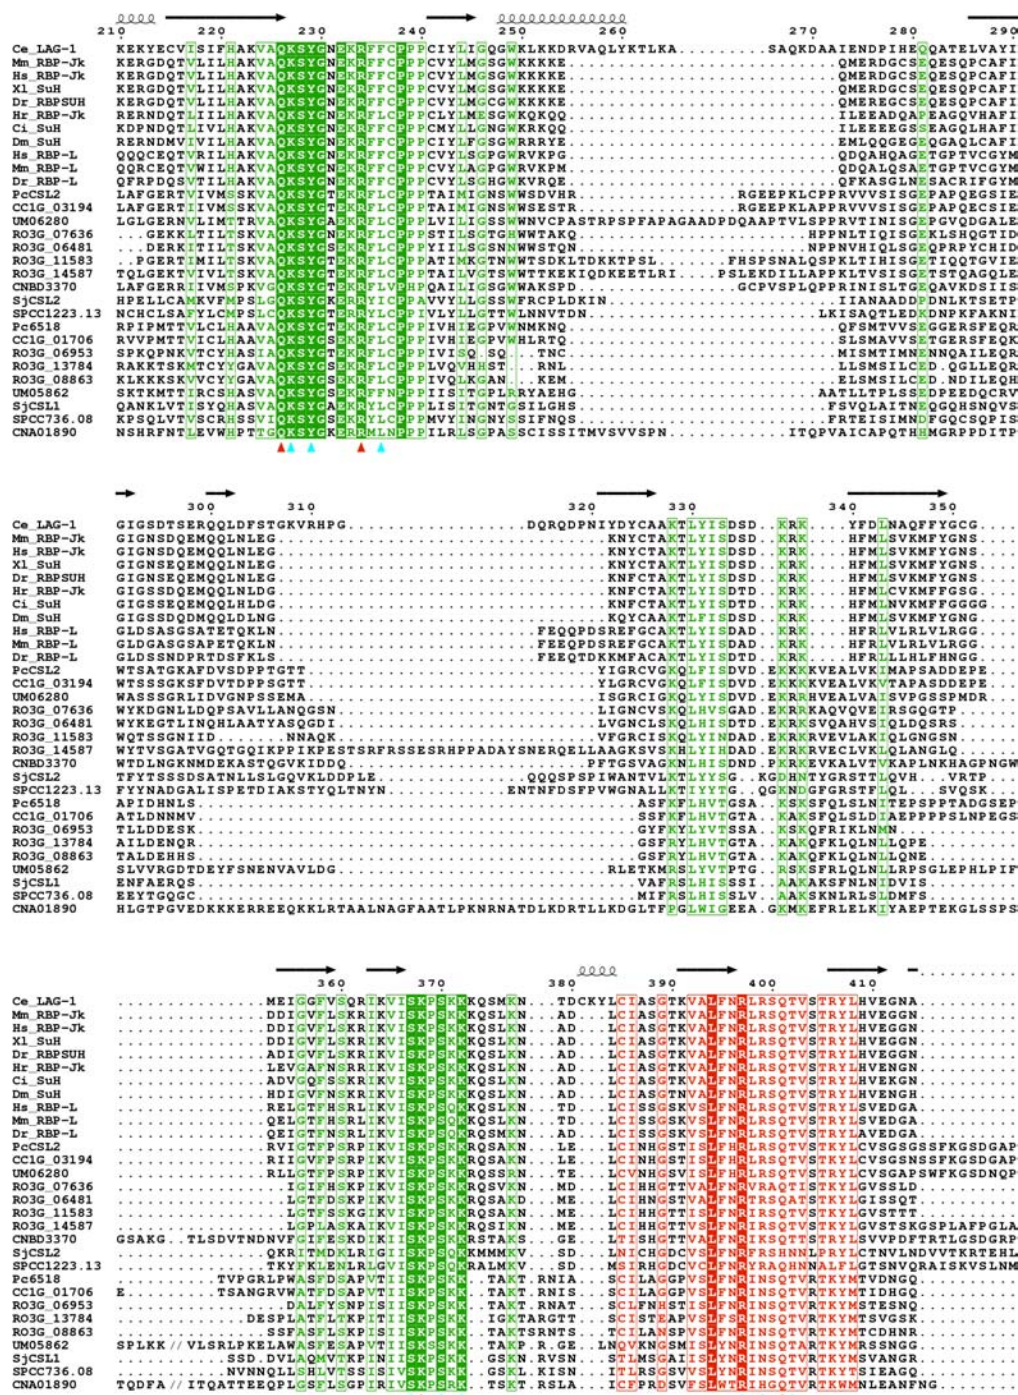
210 220 230 240 250 260 270 280 290

Ce_LAG-1 KEKYECVISIFHAKVAQKSYGNEKRFFCPPPCIYLIGQGWKLKKDRVAQLYKTLKA.........SAQKDAAIENDPIHEQATELVAYI
Mm_RBP-Jk KERGDQTVLILHAKVAQKSYGNEKRFFCPPPCVYLMGSGWKKKKE.......................QMERDGCSEQESQPCAFI
Hs_RBP-Jk KERGDQTVLILHAKVAQKSYGNEKRFFCPPPCVYLMGSGWKKKKE.......................QMERDGCSEQESQPCAFI
Xl_SuH KERGDQTVLILHAKVAQKSYGNEKRFFCPPPCVYLMGSGWKKKKE.......................QMERDGCSEQESQPCAFI
Dr_RBPSUH KERGDQTVLILHAKVAQKSYGNEKRFFCPPPCVYLMGCGWKKKKE.......................QMEREGCSEQESQPCAFI
Hr_RBP-Jk RERNDQTLLILHAKVAQKSYGNEKRFLCPPPCLYLMESGWKQKQQ.......................ILEEADQAPEAGQVHAFI
Ci_SuH KDPNDQTLIVLHAKVAQKSYGNEKRFFCPPPCMYLLGNGWKRKQQ.......................ILEEEGSSEAGQLHAFI
Dm_SuH RERNDMVIVILHAKVAQKSYGNEKRFFCPPPCIYLFGSGWRRRYE.......................EMLQQGEGEQGAQLCAFI
Hs_RBP-L QQQCEQTVRILHAKVAQKSYGNEKRFFCPPPCVYLSGPGWRVKPG.......................QDQAHQAGETGPTVCGYM
Mm_RBP-L QQRCEQTVWILHAKVAQKSYGNEKRFFCPPPCVYLAGPGWRVKPM.......................QDQALQSAETGPTVCGYM
Dr_RBP-L QFRPDQSVTILHAKVAQKSYGNEKRFFCPPPCVYLSGHGKVRQE.......................QFKASGLNESACRIFGYM
PcCSL2 LAFGERTIVMSSKVAQKSYGTEKRFLCPPPTAIMIGNSWWSDVHR.............RGEEPKLCPPRVVVSISGPAPQEGSIE
CC1G_03194 LAFGERTIIVMSSKVAQKSYGTEKRFLCPPPTAIMIGNSWSWESTR.............RGEEPKLAPPRVVVSISGPAPQECSIE
UM06280 LGLGERNVLIMTTRVAQKSYGAEKRFLCPPPLVILIGSSWSWNVCPASTRPSPFAPAGAADPDQAAPTVLSPPRVTINISGEPGVQDGALE
RO3G_07636 ...GEKKLTILTSKVAQKSYGNEKRFLCPPPSTILSGTGHWWTAKQ.............................HPPNLTIQISGEKLSHQGTID
RO3G_06481 ...DERKITILTSKVAQKSYGSEKRFLCPPPYIILSGSNNWWSTQN.............................NPPNVHIQLSGEQPRPYCHID
RO3G_11583 ....PGERTIMILTSKVAQKSYGSEKRFLCPPPATIMKGTNWWTSDKTDKKTPSL.........FHSPSNALQSPKLTIHISGETIQQTGVIE
RO3G_14587 TQLGEKTVIVLTSKVAQKSYGTEKRFLCPPPTAILVGTSWWTTKEKIQDKEETLRI......PSLEKDILLAPPKLTVSISGETSTQAGQLE
CNBD3370 LAFGERTIVMSPKVGQKSYGTEKRFLVHPQAILIGSGWWAKSPD.............GCPVSPLQPPRINISLTGEPAVKDSIIS
SjCSL2 HPELLCAMKVFMPSLGQKSYGTEKRYICPPAVVYLLGSSWFRCPLDKIN..........................IIANAADDPDNLKTSETP
SPCC1223.13 NCHCLSAFYLCMPSLCQKSYGTEKRYLCPPIVLYLLGTTWLNNVTDN......................LKISAQTLEDKDNPKFAKNI
Pc6518 RPIPMTTVLCLHAAVAQKSYGTEKRFLCPPPIVHIEGPVWNMKNQ.........................QFSMTVVSGEGERSFEQR
CC1G_01706 RVVPMTTVICLHAAVAQKSYGSEKRFLCPPPIVHIEGPVWHLRTQ.........................SLSMAVVSETGERSFEQK
RO3G_06953 SPKQPNKVTCYHASIAQKSYGTEKRFLCPPPIVISQ.SQ.....TNC.........................MISMTIMNENNQAILEQR
RO3G_13784 RAKKTSKMTCYYGAVAQKSYGSEKRFLCPPPLVQVHHST....RNL.........................LLSMSILCED.QGLLEQR
RO3G_08863 KLKKKSKVVCYYGAVAQKSYGSEKRFLCPPPIVQLKGAN....KEM.........................ELSMSILCED.NDILEQH
UM05862 SKTKMTTIRCSHASVAQKSYGSEKRFFNPPPIISITGPLRRYAEHG.........................AATLLTPLSSEDPEEDQCRV
SjCSL1 QANKLVTISYQHASVAQKSYGAEKRFLCPPPLISITGNTGSILGHS.........................FSVQLAITNEQGQHSNQVS
SPCC736.08 KPSQLVTVCISHASVAQKSYGSEKRYLCPPPMVYINGNYSSIFNQS.........................FRTEISIMNDFGQCSQPIS
CNA01890 NSHRFNTLEVWHPTTGQKSYCNEKRRMLNPPPILRLSGPASSCISSITMVSVVSPN.........ITQPVAICAPQTHMGRPPDITP

300 310 320 330 340 350

Ce_LAG-1 GIGSDTSERQQLDFSTGKVRHPG.............DQRQDPNIYDYCAAKTLYISDSD..KRK....YFDLNAQFFYGCG.....
Mm_RBP-Jk GIGNSDQEMQQLNLEG....................KNYCTAKTLYISDSD..KRK....HFMLSVKMFYGNS.....
Hs_RBP-Jk GIGNSDQEMQQLNLEG....................KNYCTAKTLYISDSD..KRK....HFMLSVKMFYGNS.....
Xl_SuH GIGNSEQEMQQLNLEG....................KNYCTAKTLYISDSD..KRK....HFMLSVKMFYGNS.....
Dr_RBPSUH GIGNSEQEMQQLNLEG....................KNFCTAKTLYISDSD..KRK....HFMLSVKMFYGNS.....
Hr_RBP-Jk GIGSSDQEMQQLNLDG....................KNFCTAKTLYISDTD..KRK....HFMLCVKMFFGSG.....
Ci_SuH GIGSSEQEMQQLHLDG....................KNFCTAKTLYISDTD..KRK....HFMLNVKMFFGGGG....
Dm_SuH GIGSSDQDMQQLDLNG....................KQYCAAKTLFISDSD..KRK....HFMLSVKMFYGNG.....
Hs_RBP-L GLDSASGSATETQKLN.............FEQQPDSREFGCAKTLYISDAD..KRK....HFRLVLRLVLRGG.....
Mm_RBP-L GLDGASGSAPETQKLN.............FEEQPDSREFGCAKTLYISDAD..KRK....HFRLVLRLVLRGG.....
Dr_RBP-L GLDSSNDPRTDSFKLS.............FEEQTDKKMFACAKTLYISDAD..KRK....HFRLLLHLFHNGG.....
PcCSL2 WTSATGKAFDVSDPPTGTT.....................YIGRCVGKQLFISDVD.EKKKKVEALVKIMAPSADDEPE....
CC1G_03194 WTSSSGKSFDVTDPPSGTT.....................YLGRCVGKQLFISDVD.EKKKKVEALVKVTAPASDDEPE....
UM06280 WASSSGRLIDVGNPSSEMA.....................ISGRCIGKQLYISDVD.EKRRHVEALVAISVPGSSPMDR....
RO3G_07636 WYKDGNLLDQPSAVLLANQGSN..................LIGNCVSKQLHVSGAD.EKRKKAQVQVEIRSGQGTP.....
RO3G_06481 WYKEGTLINQHLAATYASQGDI..................LVGNCLSKQLHISDTD.EKRKSVQAHVSIQLDQSRS.....
RO3G_11583 WQTSSGNIID.......NNAQK..................VFGRCISKQLHISDVD.EKRKRVEVLAKIQLGNGSN.....
RO3G_14587 WYTVSGATVGQTGQIKPPIKPESTSRFRSSESRHPPADAYSNERQELLAAGKSVSKHLYIHDAD.EKRKRVECLVKLQANGLQ.....
CNBD3370 WTDLNGKNMDEKASTQGVKIDDQ..................PFTGSVAGKNLHISDND.PKRKEVKALVTVKAPLNKHAGPNGW
SjCSL2 TFYTSSSDSATNLLSLGQVKLDDPLE..............QQQSPSPIWANTVLKTIYYSG..KGDHNTYGRSTTLQVH....VRTP..
SPCC1223.13 FYYNADGALISPETDIAKSTYQLTNYN.............ENTNFDSFPVWGNALLKTIYYTG..QGKNDGFGRSTFLQL....SVQSK...
Pc6518 APIDHNLS........................ASFKFLHVTGSA..KSKSFQLSLNITEPSPPTADGSEP
CC1G_01706 ATLDNNMV........................SSFKFLHVTGTA..KAKSFQLSLDIAEPPPPSLNPEGS
RO3G_06953 TLLDDESK........................GYFKYLYVTSSA..KSKQFRIKLNMN.......
RO3G_13784 AILDENQR........................GSFRYLHVTGTA..KAKQFKLQLNLLQPE.......
RO3G_08863 TALDEHHS........................GSFRYLHVTGTA..KAKQFKLQLNLLQNE.......
UM05862 SLVVRGDTDEYFSNENVAVLDG...............RLETKMRSLYVTPTG..RSKSFRLQLNLLRPSGLEPHLPIF
SjCSL1 ENFAERQS........................VAFRSLHISSSI..AAKAKSFNLNIDVIS.......
SPCC736.08 EEYTGQGC........................MIFRSLHISSLV..AAKSKNLRLSLIDMFS.......
CNA01890 HLGTPGVEDKKKERREEQKKLRTAALNAGFAATLPKNRNATDLKDRTLLKDGLTFGLWIGEEA.GKMKEFRLELKIYAEPTEKGLSSPS

360 370 380 390 400 410

Ce_LAG-1 ...............MEIGGFVSQRIKVISKPSKKKQSMKN...TDCKYLCIASGTKVALFNRLRSQTVSTRYLHVEGNA.......
Mm_RBP-Jk ...............DDIGVFLSKRIKVISKPSKKKQSLKN...AD....LCIASGTKVALFNRLRSQTVSTRYLHVEGGN.......
Hs_RBP-Jk ...............DDIGVFLSKRIKVISKPSKKKQSLKN...AD....LCIASGTKVALFNRLRSQTVSTRYLHVEGGN.......
Xl_SuH ...............DDIGVFLSKRIKVISKPSKKKQSLKN...AD....LCIASGTKVALFNRLRSQTVSTRYLHVEGGN.......
Dr_RBPSUH ...............ADIGVFLSKRIKVISKPSKKKQSLKN...AD....LCIASGTKVALFNRLRSQTVSTRYLHVEGGN.......
Hr_RBP-Jk ...............LEVGAFNSRRIKVISKPSKKKQSLKN...AD....LCIASGTKVALFNRLRSQTVSTRYLHVENGN.......
Ci_SuH ...............ADVGQFSSKRIKVISKPSKKKQSLKN...AD....LCIASGTKVALFNRLRSQTVSTRYLHVEKGN.......
Dm_SuH ...............HDIGVFNSKRIKVISKPSKKKQSLKN...AD....LCIASGTKVALFNRLRSQTVSTRYLHVENGH.......
Hs_RBP-L ...............RELGTFHSRLIKVISKPSQKKQSLKN...TD....LCISSGSKVSLFNRLRSQTVSTRYLSVEDGA.......
Mm_RBP-L ...............QELGTFHSRLIKVISKPSQKKQSLKN...TD....LCISSGSKVSLFNRLRSQTVSTRYLSVEDGA.......
Dr_RBP-L ...............QEIGTFNSRLIKVISKPSQKKQSMKN...AD....LCISSGSKVSLFNRLRSQTVSTRYLAVEDGA.......
PcCSL2 ...............RVIGTFPSRPIKVISKPSQKRQSAKN...LE....LCINHGSTISLFHRLRSQTVSTKYLCVSGSSSFKGSDGAP
CC1G_03194 ...............RIIGVFPSRPIKVISKPSQKRQSAKN...LE....LCINHGSTISLFHRLRSQTVSTKYLCVSGSSSFKGSDGAP
UM06280 ...............RLLGTFPSRPIKVISKPSQKRQSSRN...TE....LCVNHGSVISLFHRLRSQTVSTKYLCVSGAPSWFKGSDNQP
RO3G_07636 ...............IGIFHSKPIKVISKPSKKRQSVKN...MD....LCIHHGTTVALFNRVRAQTISTKYLGVSSLD......
RO3G_06481 ...............LGTFDSKPIKVISKPSKKRQSAKD...ME....LCIHNGSTVALFNRLRSQATSTKYLGISSQT......
RO3G_11583 ...............LGTFSSKGIKVISKPSKKRQSAKN...ME....LCIHHGSTIALFNRIRSQTVSTKYLGVSTTT......
RO3G_14587 ...............LGPLASKAIKVISKPSKKRQSIKN...ME....LCIHHGTTVSLFNRIRSQTVSTKYLGVSTSKGSPLAFPGLA
CNBD3370 GSAKG..TLSDVTNDNVFGIFESKDIKIISKPSKKRSTAKS...GE....LTISHGTTVALFNRIKSQTSPRYLSVVPDFTTRLGSDGRP
SjCSL2 ...............QKRITMDKLRIGIISKPSKKRKMMKV...SD....LNICHGDCVSLFNRFRSHNNLPRYLCTNVLNDVVTKRTEHL
SPCC1223.13 ...............TKYFKLENLRLGVISKPSKRRALMKV...SD....MSIRHGDCVCLFNRYRAQHNNALFLGTSNVQRAISKVSLNM
Pc6518 ...........TVPGRLPWASFDSAPVTIISKPSKK...TAKT.RNIA..SCILAGGPVSLFNRINSQTVRTKYMTVDNGQ.......
CC1G_01706 E..........TSANGRVWATFDSAPVTIISKPSKK...TAKT.RNIS..SCILAGGPVSLFNRINSQTVRTKYMTIDHGQ.......
RO3G_06953 ...............DALFYSNPISIISKPSKK...TAKT.RNAT..SCLFNHSTISLFHRINSQTVRTKYMSTESNQ.......
RO3G_13784 ...........DESPLATFLTKPITIISKPSKK...IGKTARGTT..SCISTEAPVSLFNRINSQTVRTKYMTSVGSK.......
RO3G_08863 ...............SSFASFLSKPISIISKPSKK...TAKTSRNTS..SCTILANSPVSLFNRINSQTVRTKYMTCDHNR.......
UM05862 SPLKK // VLSRLPKELAWASFESAPVTIISKPSKK...TAKP.R.GE..LNQVKNGSMISLYNRINSQTARTKYMRSSNGG.......
SjCSL1 ...........SSD.DVLAQMVTKPINIISKPSKK...GSKN.RVSN..STLMSGAISIVNRINSQTVRTKYMSVANGR.......
SPCC736.08 ...........NVNNQLLSHLVTSSPISIISKPSKK...GSKL.KISN..ITIRSGDSVSLYNRINSQTVRTKYMSIEAGQ.......
CNA01890 TQDFA // ITQATTEEQPLGSFLSGPIRIVSKPSKK...TSKT.RSLA..ICFPNDSVFSLWNRIHSQTVRTKWMNLEANFNG.......